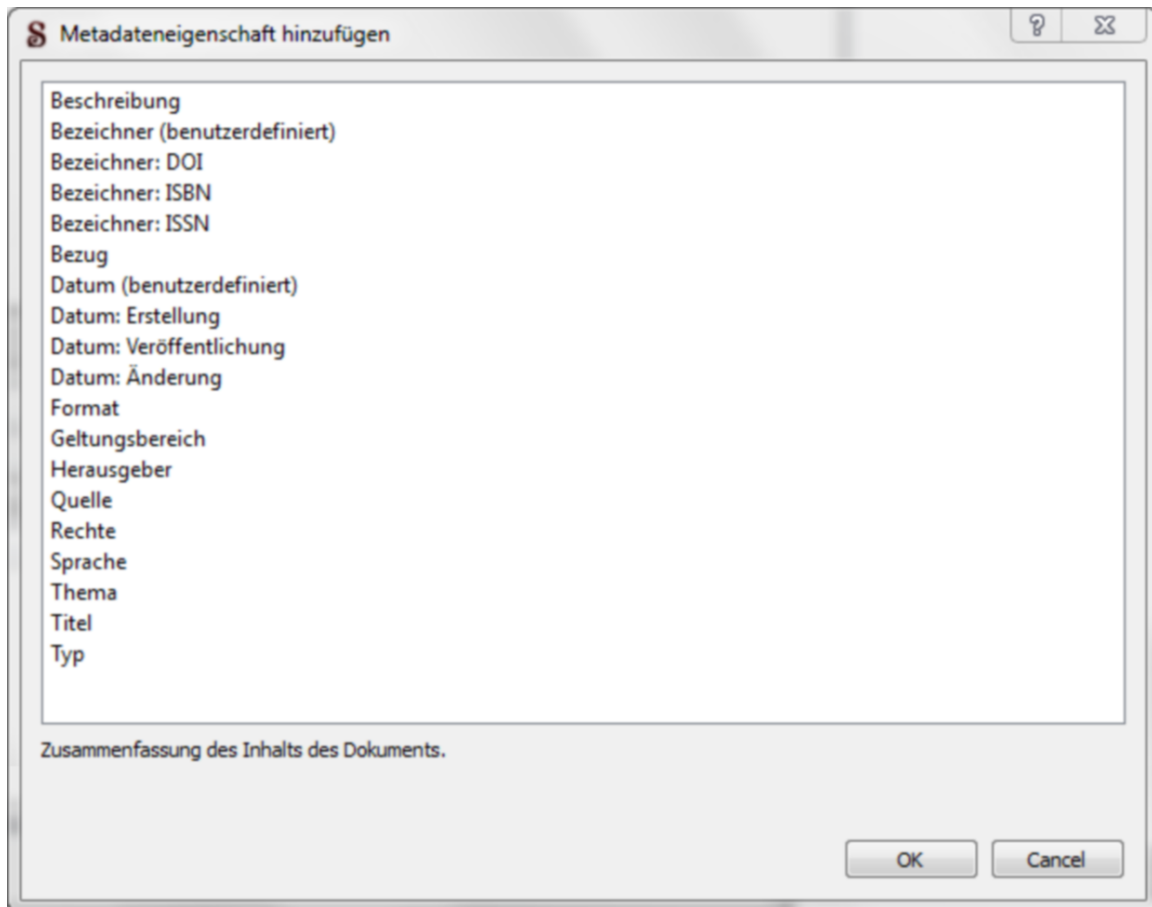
S Metadateneigenschaft hinzufügen

?

Beschreibung
Bezeichner (benutzerdefiniert)
Bezeichner: DOI
Bezeichner: ISBN
Bezeichner: ISSN
Bezug
Datum (benutzerdefiniert)
Datum: Erstellung
Datum: Veröffentlichung
Datum: Änderung
Format
Geltungsbereich
Herausgeber
Quelle
Rechte
Sprache
Thema
Titel
Typ

Zusammenfassung des Inhalts des Dokuments.

OK
Cancel